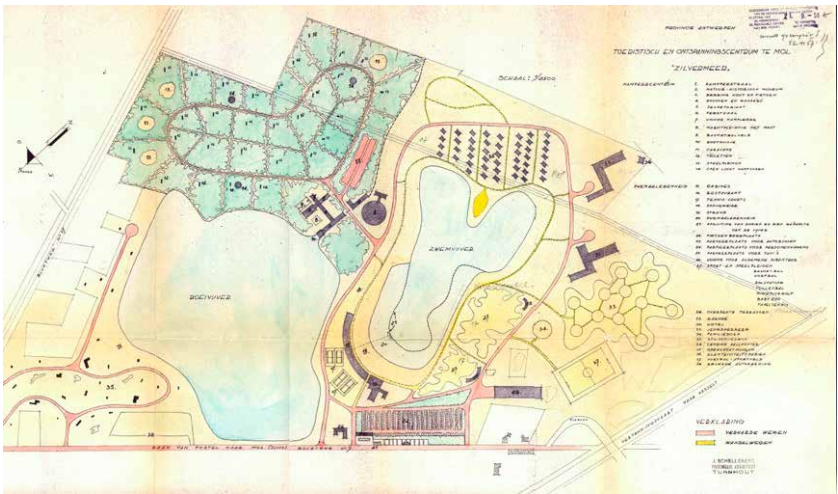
PROVINCIE ANTWERPEN

TOERISTISCH EN ONTSPANNINGSCENTRUM TE MOL
"ZILVERMEER"

SCHAAL: 1/2500

KAMPEERCENTRUM

ZWEMVIJVER

ROEIVIJVER

VERKLARING
VERHARDE WEGEN
WANDELWEGEN

J. SCHELLEKENS
PROVINCIE ARCHITECT
TURNHOUT

BAAN VAN POSTEL NAAR MOL (DONK)

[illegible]